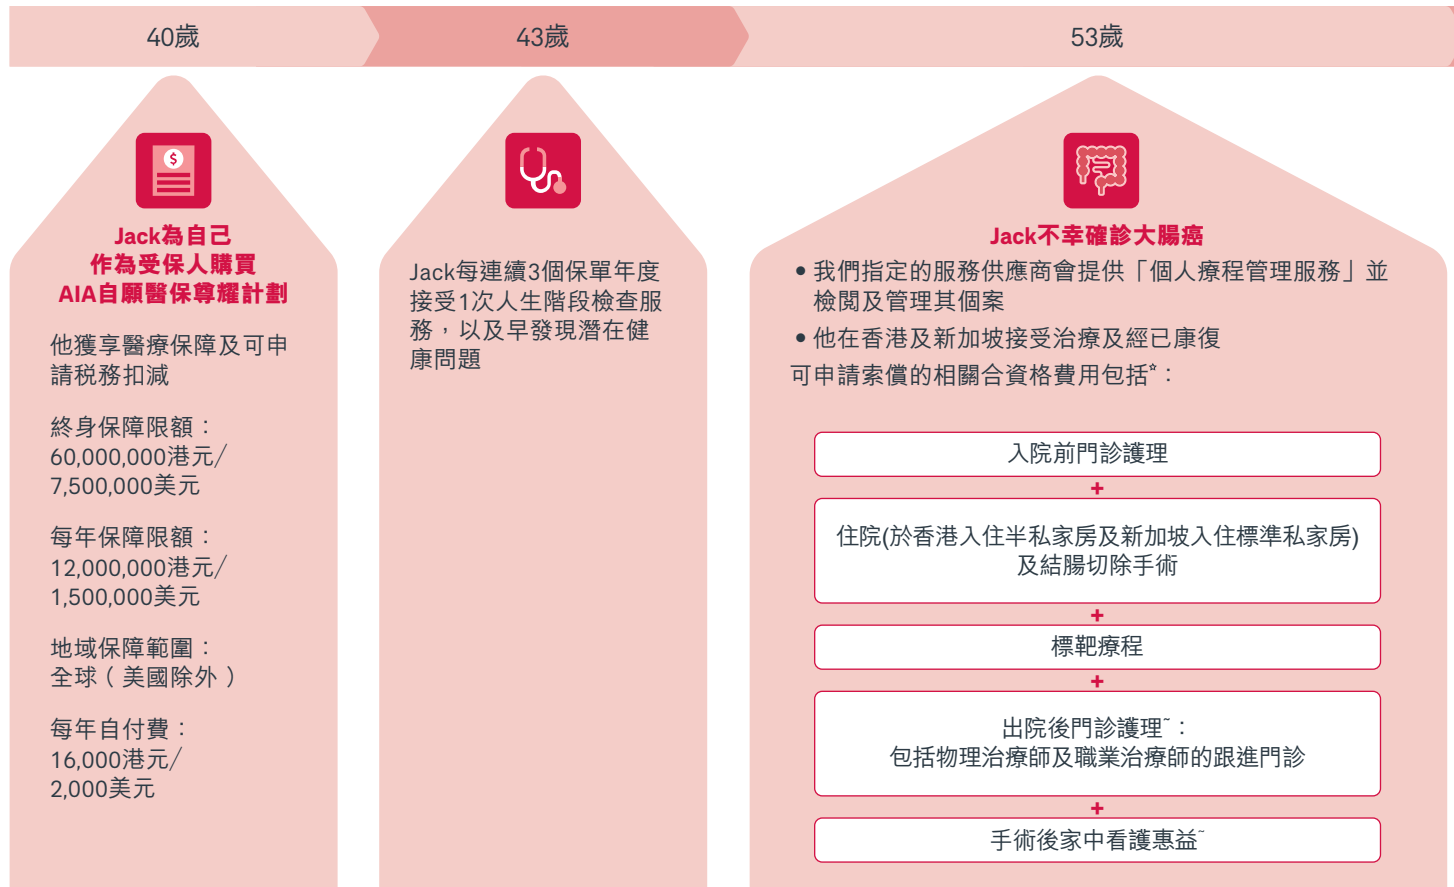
40歲

43歲

53歲

Jack為自己
作為受保人購買
AIA自願醫保尊耀計劃

他獲享醫療保障及可申請税務扣減

終身保障限額：
60,000,000港元/
7,500,000美元

每年保障限額：
12,000,000港元/
1,500,000美元

地域保障範圍：
全球（美國除外）

每年自付費：
16,000港元/
2,000美元

Jack每連續3個保單年度接受1次人生階段檢查服務，以及早發現潛在健康問題

Jack不幸確診大腸癌

• 我們指定的服務供應商會提供「個人療程管理服務」並檢閱及管理其個案
• 他在香港及新加坡接受治療及經已康復
可申請索償的相關合資格費用包括*：

入院前門診護理
+
住院(於香港入住半私家房及新加坡入住標準私家房)及結腸切除手術
+
標靶療程
+
出院後門診護理˜：
包括物理治療師及職業治療師的跟進門診
+
手術後家中看護惠益˜